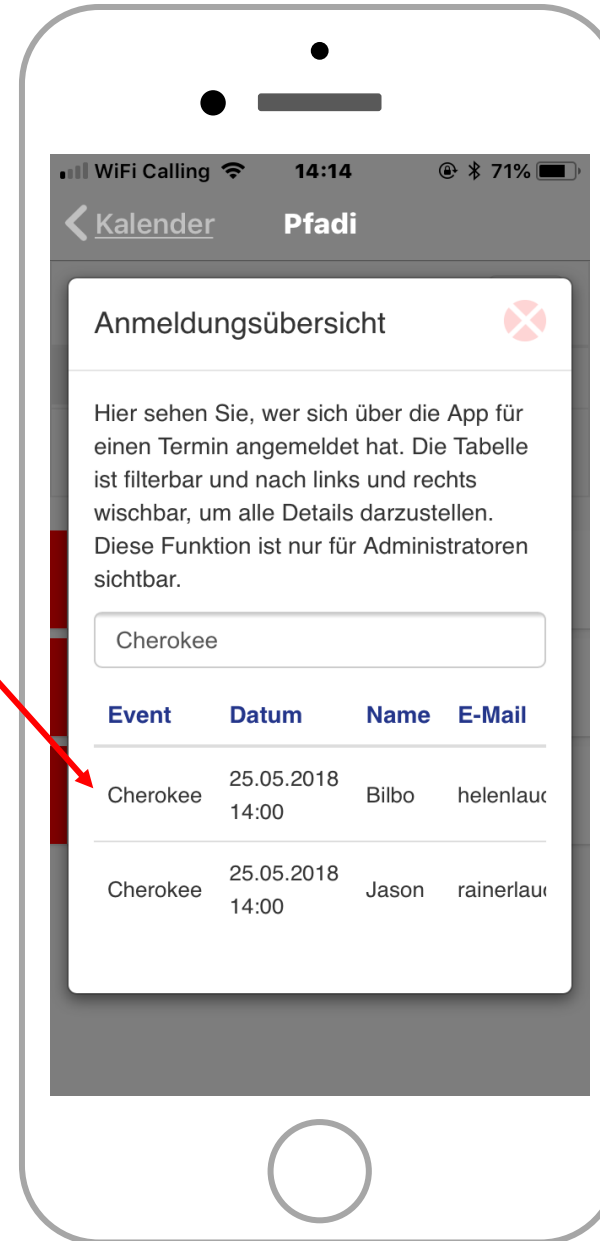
WiFi Calling 14:14 71%

Kalender Pfadi

Anmeldungsübersicht

Hier sehen Sie, wer sich über die App für einen Termin angemeldet hat. Die Tabelle ist filterbar und nach links und rechts wischbar, um alle Details darzustellen. Diese Funktion ist nur für Administratoren sichtbar.

Cherokee

| Event | Datum | Name | E-Mail |
|---|---|---|---|
| Cherokee | 25.05.2018 14:00 | Bilbo | helenlau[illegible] |
| Cherokee | 25.05.2018 14:00 | Jason | rainerlau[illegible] |